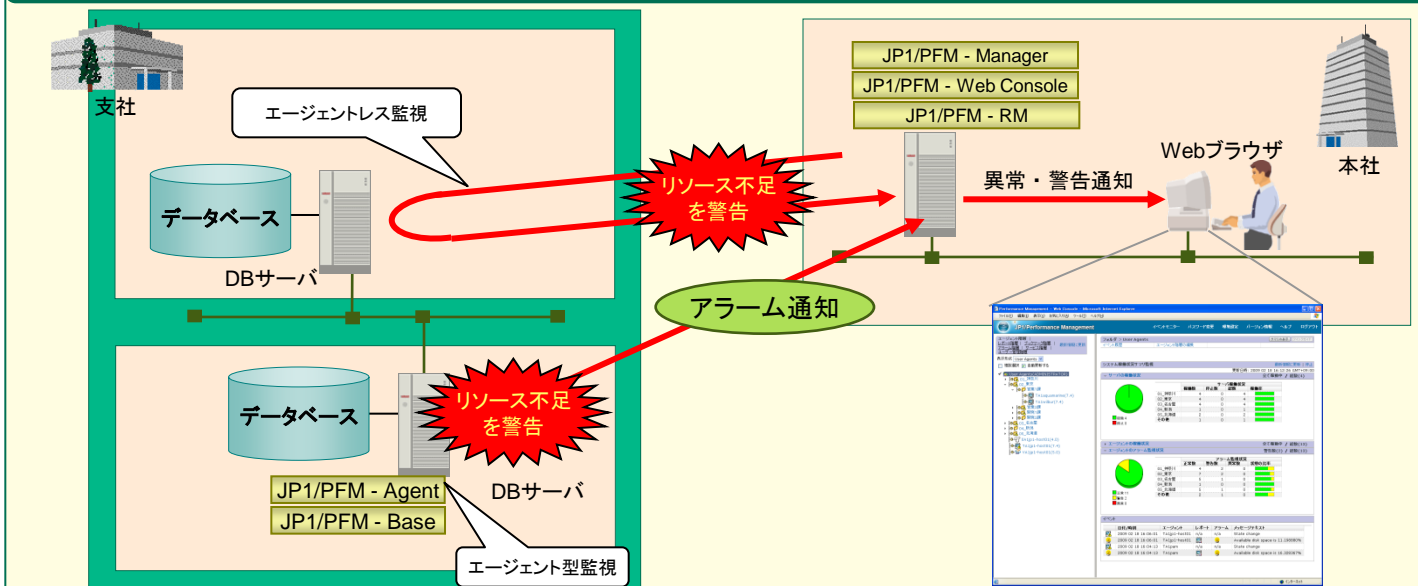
支社

エージェントレス監視

データベース

DBサーバ

リソース不足を警告

JP1/PFM - Manager

JP1/PFM - Web Console

JP1/PFM - RM

Webブラウザ

本社

異常・警告通知

アラーム通知

データベース

リソース不足を警告

JP1/PFM - Agent

JP1/PFM - Base

DBサーバ

エージェント型監視

JP1/Performance Management

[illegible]